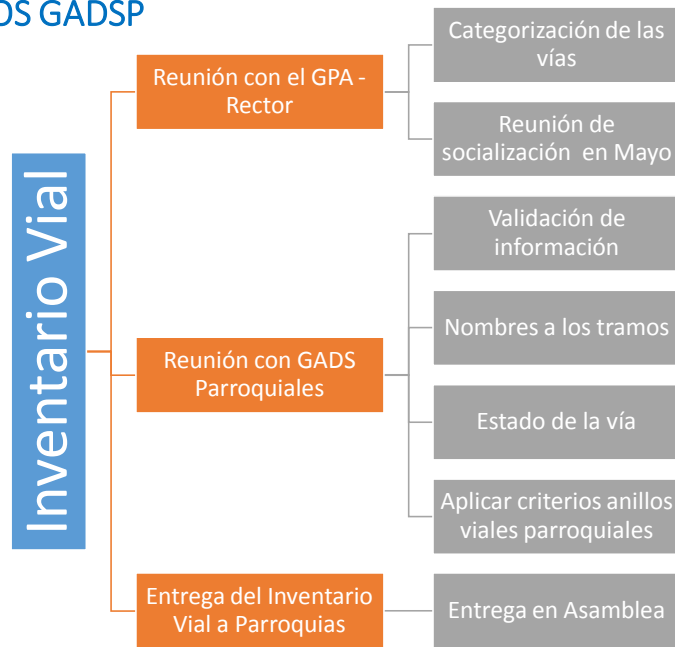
DS GADSP

Inventario Vial

Reunión con el GPA - Rector

Categorización de las vías

Reunión de socialización en Mayo

Reunión con GADS Parroquiales

Validación de información

Nombres a los tramos

Estado de la vía

Aplicar criterios anillos viales parroquiales

Entrega del Inventario Vial a Parroquias

Entrega en Asamblea